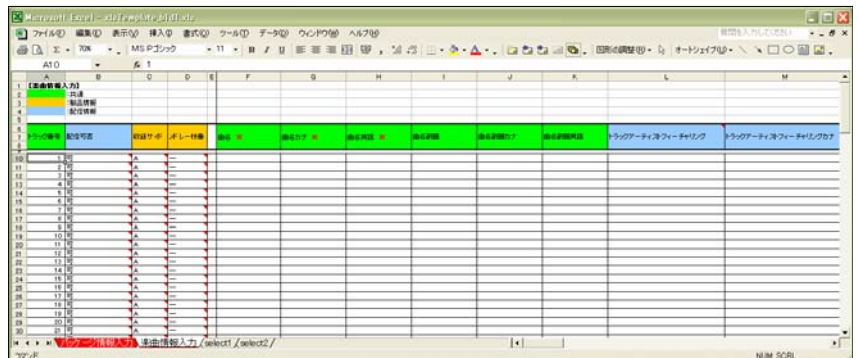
Microsoft Excel - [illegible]Template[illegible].xls

ファイル(F) 編集(E) 表示(V) 挿入(I) 書式(O) ツール(T) データ(D) ウィンドウ(W) ヘルプ(H)

質問を入力してください

70% MS Pゴシック 11 B I U

図形の調整(R) オートシェイプ(U)

A10 fx 1

| | A | B | C | D | E | F | G | H | I | J | K | L | M |
|---|---|---|---|---|---|---|---|---|---|---|---|---|---|
| 1 | 【楽曲情報入力】 | | | | | | | | | | | | |
| 2 | | 共通 | | | | | | | | | | | |
| 3 | | 製品情報 | | | | | | | | | | | |
| 4 | | 配信情報 | | | | | | | | | | | |
| 7 | トラック番号 | 配信可否 | 収録サポ | ボレー映像 | | 曲名 ※ | 曲名カナ ※ | 曲名英語 ※ | 曲名副題 | 曲名副題カナ | 曲名副題英語 | トラックアーティストフィーチャリング | トラックアーティストフィーチャリングカナ |
| 10 | 1 | 可 | A | ― | | | | | | | | | |
| 11 | 2 | 可 | A | ― | | | | | | | | | |
| 12 | 3 | 可 | A | ― | | | | | | | | | |
| 13 | 4 | 可 | A | ― | | | | | | | | | |
| 14 | 5 | 可 | A | ― | | | | | | | | | |
| 15 | 6 | 可 | A | ― | | | | | | | | | |
| 16 | 7 | 可 | A | ― | | | | | | | | | |
| 17 | 8 | 可 | A | ― | | | | | | | | | |
| 18 | 9 | 可 | A | ― | | | | | | | | | |
| 19 | 10 | 可 | A | ― | | | | | | | | | |
| 20 | 11 | 可 | A | ― | | | | | | | | | |
| 21 | 12 | 可 | A | ― | | | | | | | | | |
| 22 | 13 | 可 | A | ― | | | | | | | | | |
| 23 | 14 | 可 | A | ― | | | | | | | | | |
| 24 | 15 | 可 | A | ― | | | | | | | | | |
| 25 | 16 | 可 | A | ― | | | | | | | | | |
| 26 | 17 | 可 | A | ― | | | | | | | | | |
| 27 | 18 | 可 | A | ― | | | | | | | | | |
| 28 | 19 | 可 | A | ― | | | | | | | | | |
| 29 | 20 | 可 | A | ― | | | | | | | | | |
| 30 | 21 | 可 | A | ― | | | | | | | | | |

パッケージ情報入力 / 楽曲情報入力 / select1 / select2

コマンド NUM SCRL